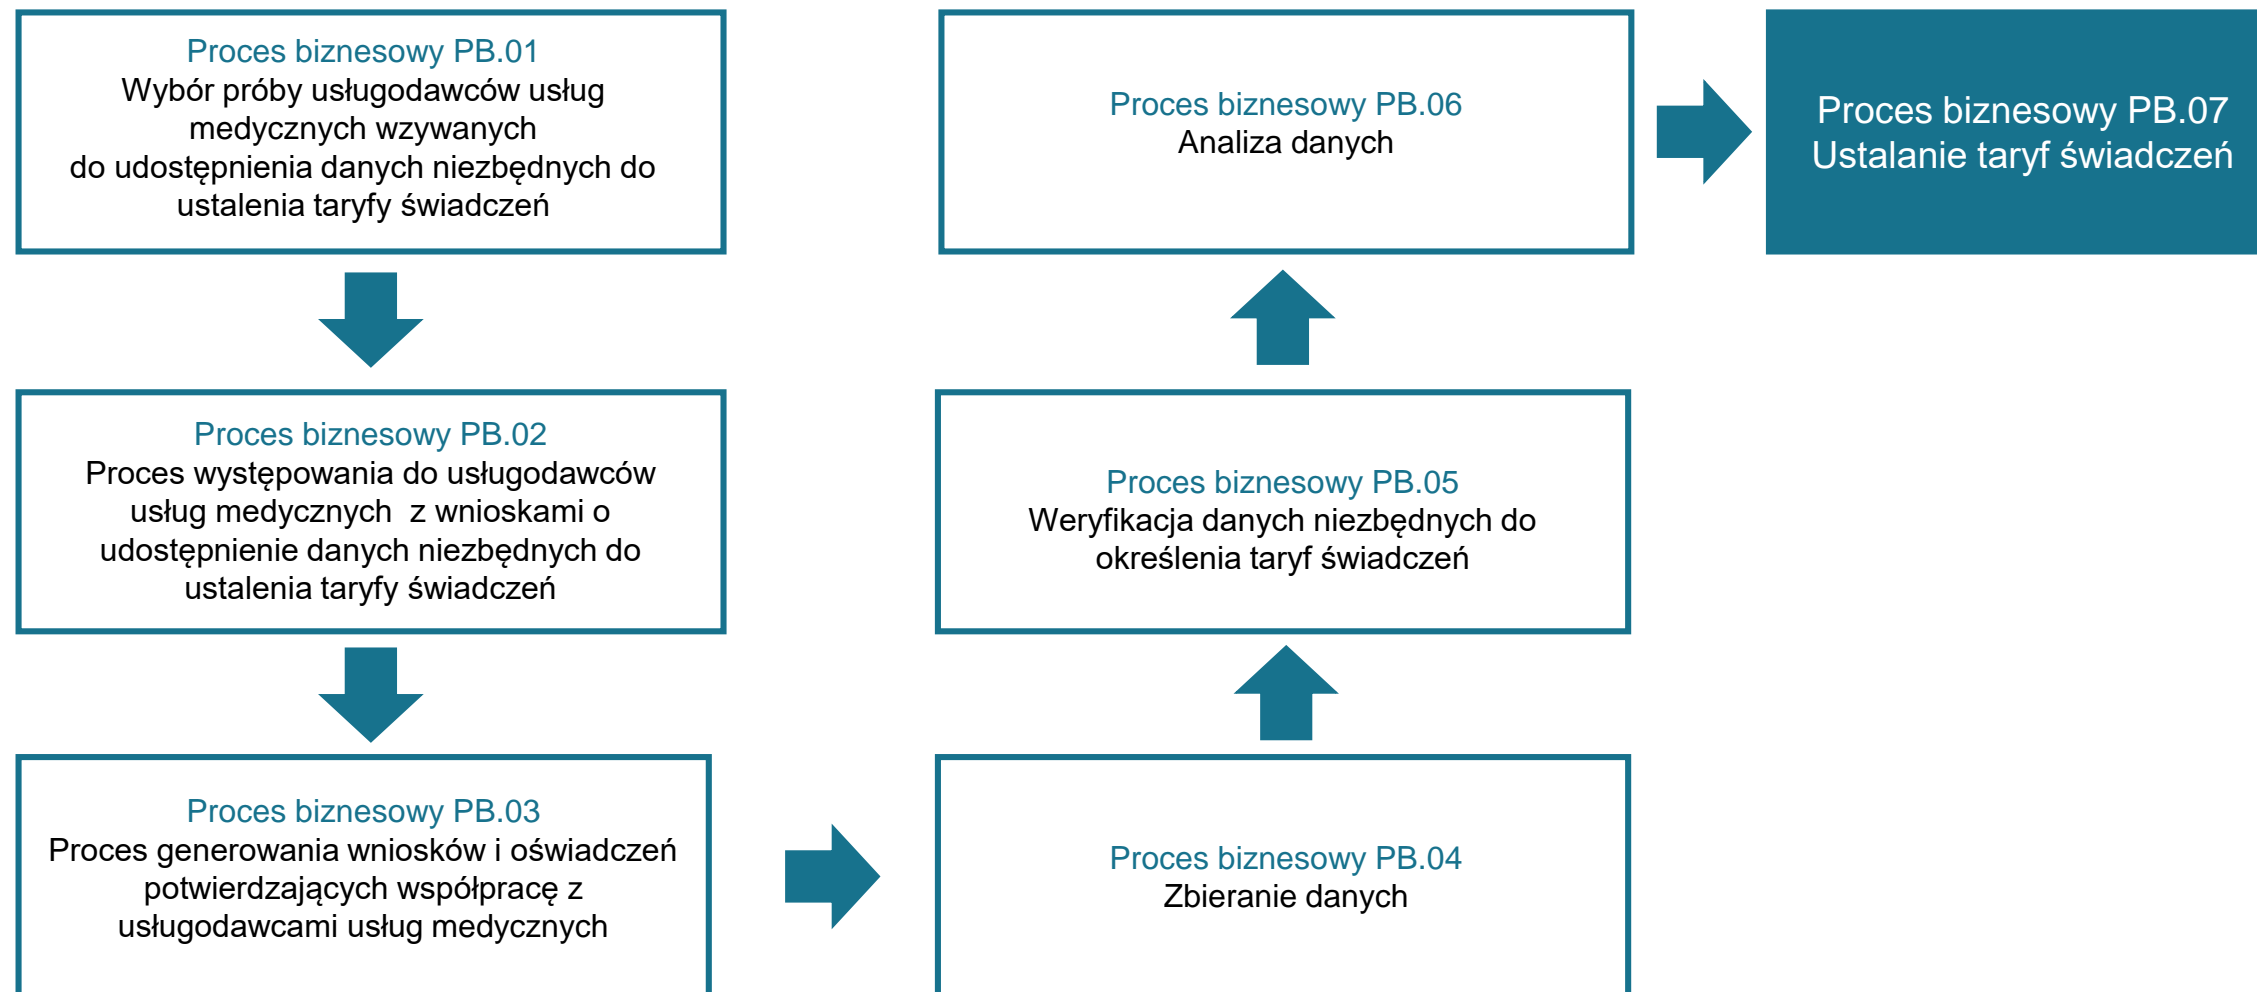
Proces biznesowy PB.01
Wybór próby usługodawców usług medycznych wzywanych do udostępnienia danych niezbędnych do ustalenia taryfy świadczeń

Proces biznesowy PB.02
Proces występowania do usługodawców usług medycznych z wnioskami o udostępnienie danych niezbędnych do ustalenia taryfy świadczeń

Proces biznesowy PB.03
Proces generowania wniosków i oświadczeń potwierdzających współpracę z usługodawcami usług medycznych

Proces biznesowy PB.04
Zbieranie danych

Proces biznesowy PB.05
Weryfikacja danych niezbędnych do określenia taryf świadczeń

Proces biznesowy PB.06
Analiza danych

Proces biznesowy PB.07
Ustalanie taryf świadczeń